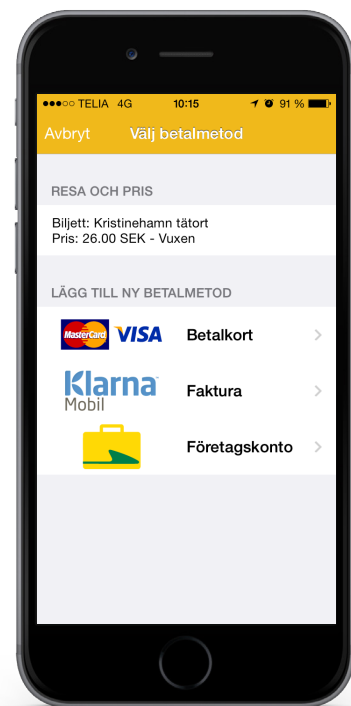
●●●○○ TELIA 4G 10:15 91 %

Avbryt Välj betalmetod

RESA OCH PRIS

Biljett: Kristinehamn tätort
Pris: 26.00 SEK - Vuxen

LÄGG TILL NY BETALMETOD

MasterCard VISA Betalkort

Klarna Mobil Faktura

Företagskonto